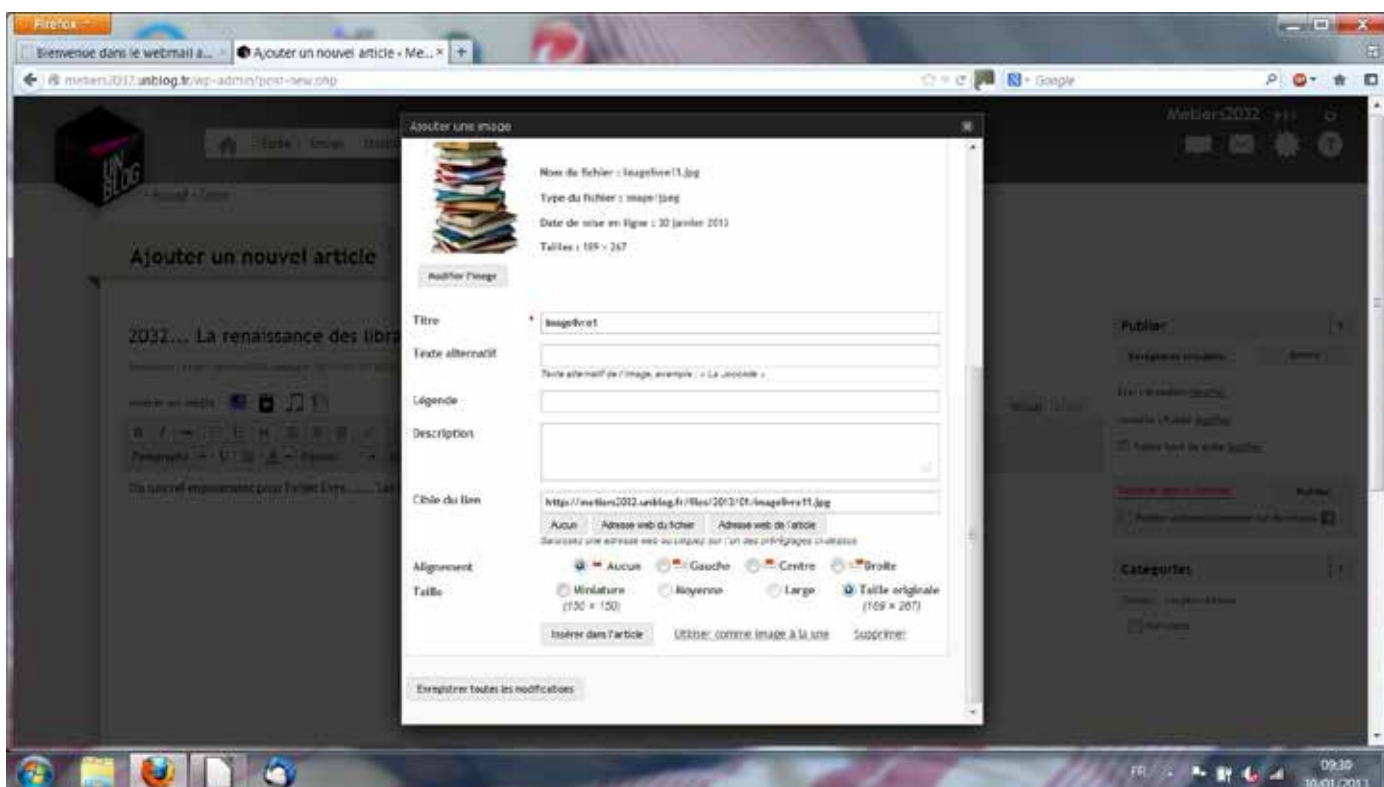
Firefox

Bienvenue dans le webmail a... × Ajouter un nouvel article ‹ Me... × +

metiers2032.unblog.fr/wp-admin/post-new.php

Google

UN BLOG

Metiers2032

Ajouter un nouvel article

2032... La renaissance des libra

Ajouter une image

Nom du fichier : imagelivre11.jpg

Type du fichier : image/jpeg

Date de mise en ligne : 30 janvier 2013

Taille : 169 × 267

Modifier l'image

Titre * imagelivre1

Texte alternatif

Texte alternatif de l'image, exemple : « La Joconde »

Légende

Description

Cible du lien https://metiers2032.unblog.fr/files/2013/01/imagelivre11.jpg

Aucun Adresse web du fichier Adresse web de l'article

Saisissez une adresse web ou cliquez sur l'un des préréglages ci-dessus

Alignement Aucun Gauche Centre Droite

Taille Miniature (150 × 150) Moyenne Large Taille originale (169 × 267)

Insérer dans l'article Utiliser comme image à la une Supprimer

Enregistrer toutes les modifications

Publier

Catégories

FR 09:30 30/01/2013